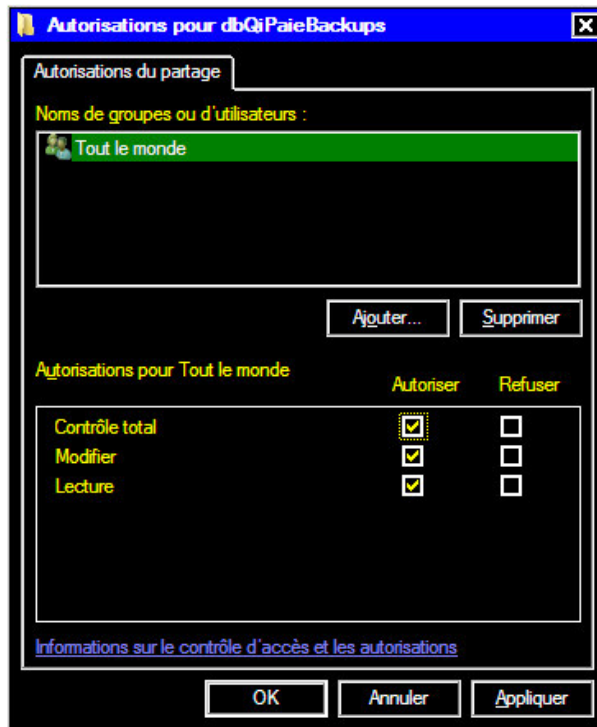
Autorisations pour dbQiPaieBackups

Autorisations du partage

Noms de groupes ou d'utilisateurs :

Tout le monde

Ajouter... Supprimer

Autorisations pour Tout le monde

| | Autoriser | Refuser |
|---|---|---|
| Contrôle total | ☑ | ☐ |
| Modifier | ☑ | ☐ |
| Lecture | ☑ | ☐ |

Informations sur le contrôle d'accès et les autorisations

OK Annuler Appliquer